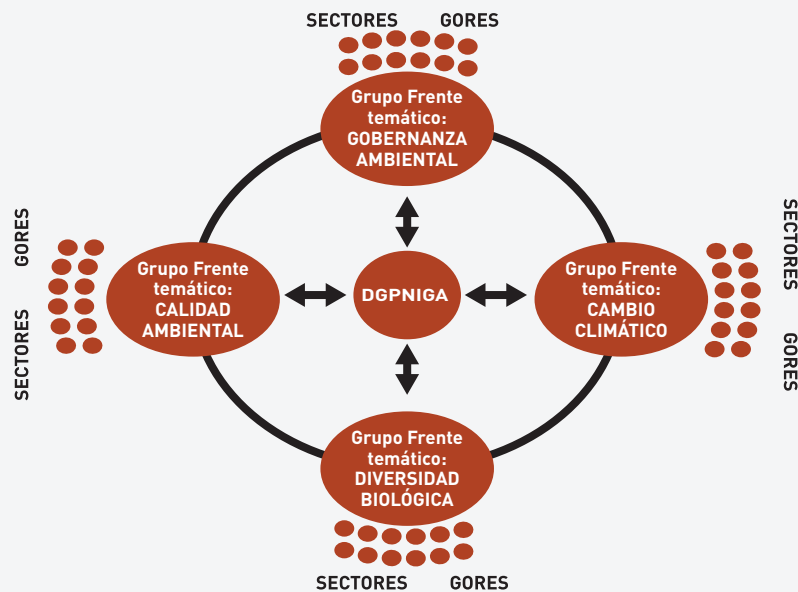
SECTORES GORES

Grupo Frente temático: GOBERNANZA AMBIENTAL

GORES

SECTORES

Grupo Frente temático: CALIDAD AMBIENTAL

DGPNIGA

Grupo Frente temático: CAMBIO CLIMÁTICO

SECTORES

GORES

Grupo Frente temático: DIVERSIDAD BIOLÓGICA

SECTORES GORES